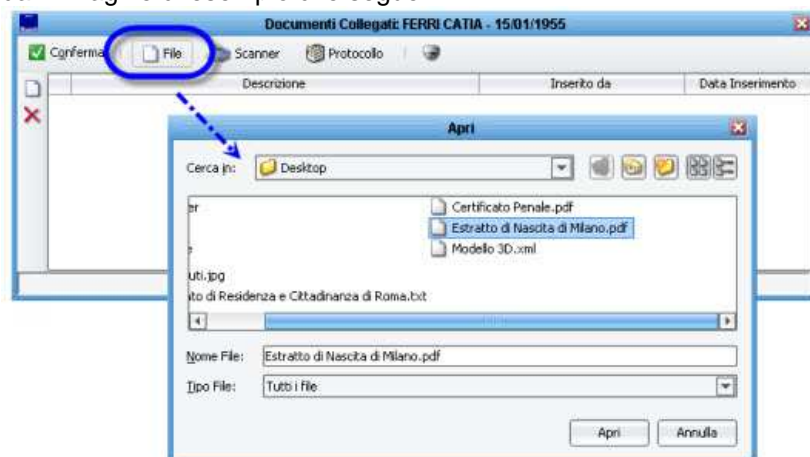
Documenti Collegati: FERRI CATIA - 15/01/1955

Conferma File Scanner Protocollo

| Descrizione | Inserito da | Data Inserimento |
|---|---|---|

Apri

Cerca in: Desktop

er
e
uti.jpg
to di Residenza e Cittadinanza di Roma.txt

Certificato Penale.pdf
Estratto di Nascita di Milano.pdf
Modello 3D.xml

Nome File: Estratto di Nascita di Milano.pdf
Tipo File: Tutti i file

Apri Annulla